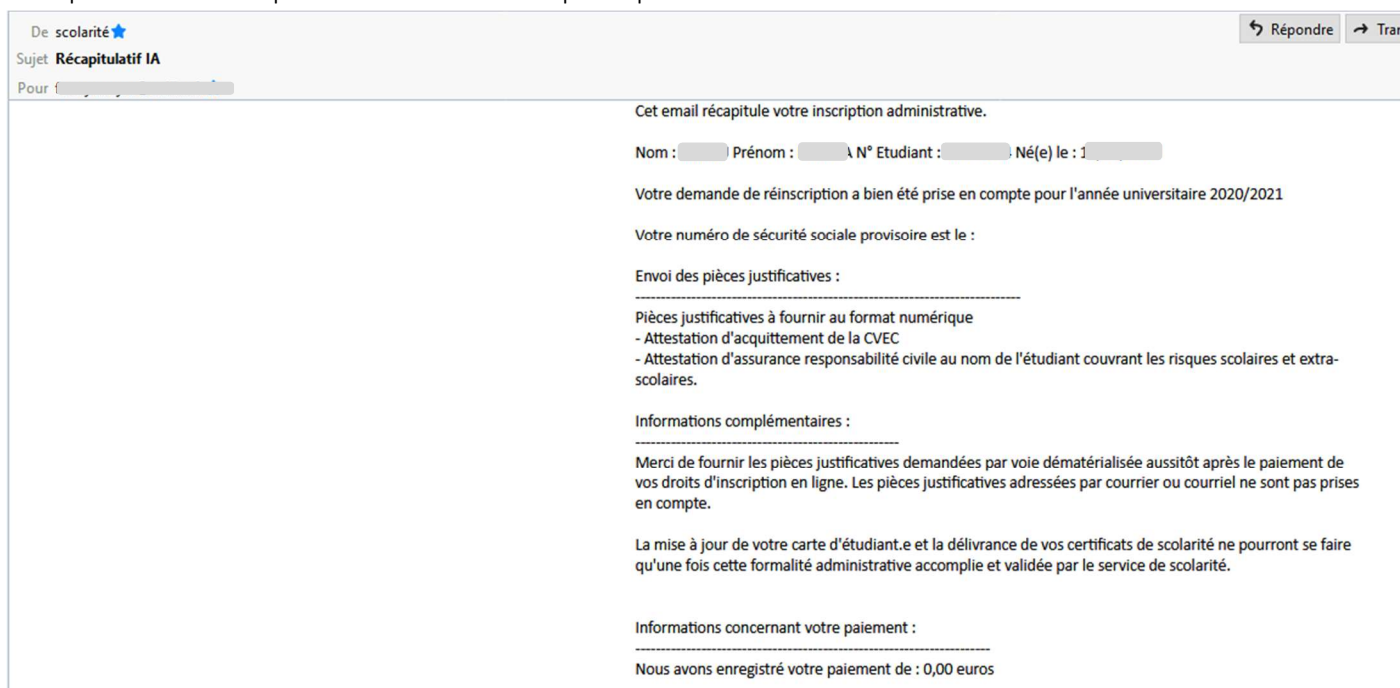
De scolarité
Sujet Récapitulatif IA
Pour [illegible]

Répondre → Tra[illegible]

Cet email récapitule votre inscription administrative.

Nom : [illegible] Prénom : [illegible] N° Etudiant : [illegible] Né(e) le : 1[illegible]

Votre demande de réinscription a bien été prise en compte pour l'année universitaire 2020/2021

Votre numéro de sécurité sociale provisoire est le :

Envoi des pièces justificatives :
--------------------------------------------------------------------------------
Pièces justificatives à fournir au format numérique
- Attestation d'acquittement de la CVEC
- Attestation d'assurance responsabilité civile au nom de l'étudiant couvrant les risques scolaires et extra-scolaires.

Informations complémentaires :
----------------------------------------------------
Merci de fournir les pièces justificatives demandées par voie dématérialisée aussitôt après le paiement de vos droits d'inscription en ligne. Les pièces justificatives adressées par courrier ou courriel ne sont pas prises en compte.

La mise à jour de votre carte d'étudiant.e et la délivrance de vos certificats de scolarité ne pourront se faire qu'une fois cette formalité administrative accomplie et validée par le service de scolarité.

Informations concernant votre paiement :
--------------------------------------------------------------------------
Nous avons enregistré votre paiement de : 0,00 euros